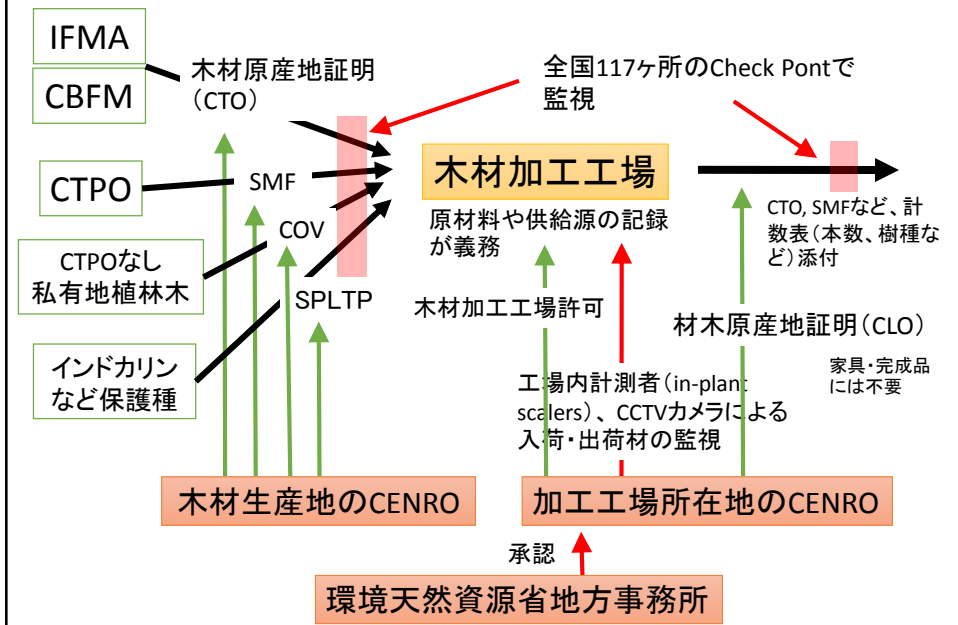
IFMA

CBFM

木材原産地証明（CTO）

全国117ヶ所のCheck Pontで監視

CTPO

SMF

COV

SPLTP

CTPOなし私有地植林木

インドカリンなど保護種

木材加工工場

原材料や供給源の記録が義務

CTO, SMFなど、計数表（本数、樹種など）添付

木材加工工場許可

材木原産地証明（CLO）

家具・完成品には不要

工場内計測者（in-plant scalers）、CCTVカメラによる入荷・出荷材の監視

木材生産地のCENRO

加工工場所在地のCENRO

承認

環境天然資源省地方事務所